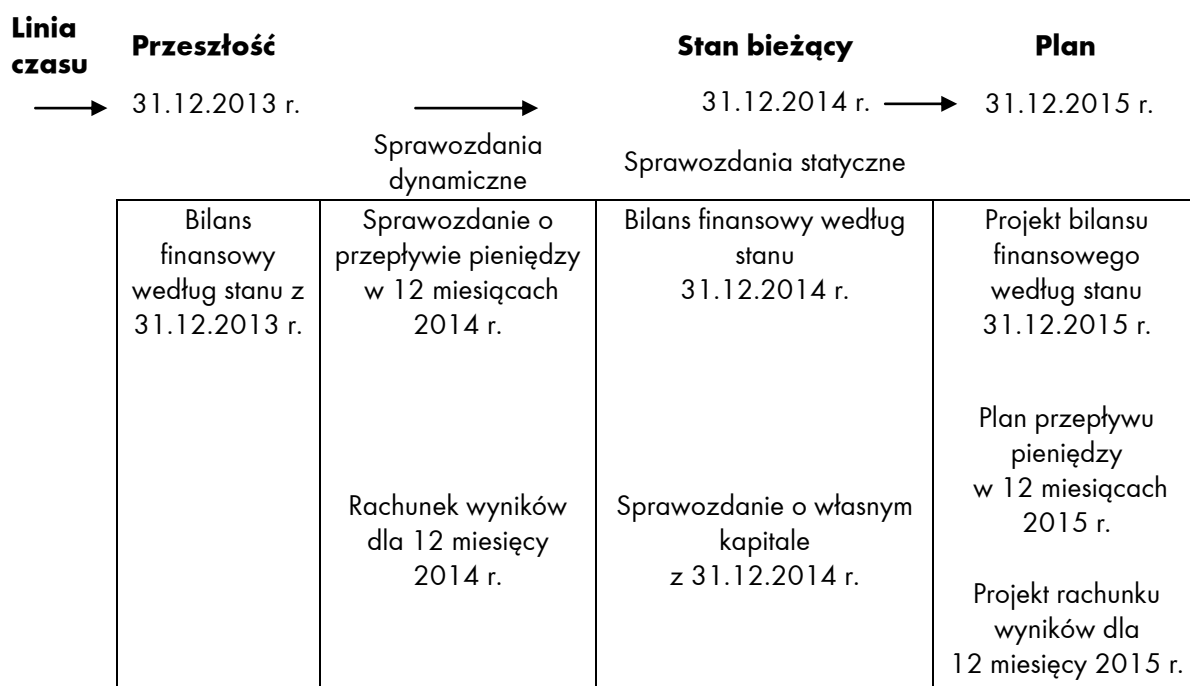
Linia czasu

Przeszłość

Stan bieżący

Plan

31.12.2013 r.

31.12.2014 r.

31.12.2015 r.

Sprawozdania dynamiczne

Sprawozdania statyczne

| Bilans finansowy według stanu z 31.12.2013 r. | Sprawozdanie o przepływie pieniędzy w 12 miesiącach 2014 r. <br> Rachunek wyników dla 12 miesięcy 2014 r. | Bilans finansowy według stanu 31.12.2014 r. <br> Sprawozdanie o własnym kapitale z 31.12.2014 r. | Projekt bilansu finansowego według stanu 31.12.2015 r. <br> Plan przepływu pieniędzy w 12 miesiącach 2015 r. <br> Projekt rachunku wyników dla 12 miesięcy 2015 r. |